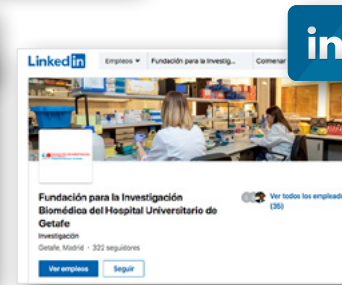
in

LinkedIn Empleos Fundación para la Investig... Comenzar

Fundación para la Investigación Biomédica del Hospital Universitario de Getafe

Investigación

Getafe, Madrid · 322 seguidores

Ver empleos

Seguir

Ver todos los empleados (35)